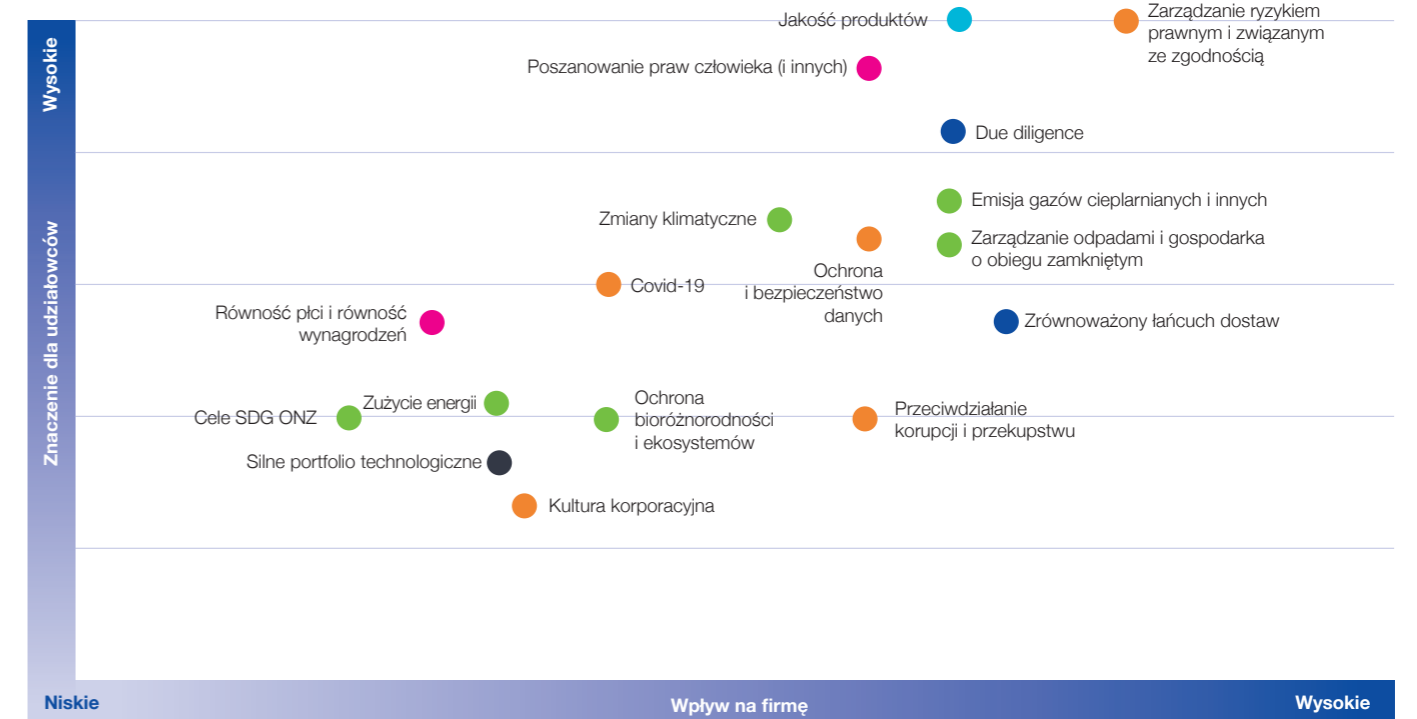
Wysokie

Znaczenie dla udziałowców

Jakość produktów

Zarządzanie ryzykiem prawnym i związanym ze zgodnością

Poszanowanie praw człowieka (i innych)

Due diligence

Emisja gazów cieplarnianych i innych

Zmiany klimatyczne

Zarządzanie odpadami i gospodarka o obiegu zamkniętym

Ochrona i bezpieczeństwo danych

Covid-19

Równość płci i równość wynagrodzeń

Zrównoważony łańcuch dostaw

Zużycie energii

Cele SDG ONZ

Ochrona bioróżnorodności i ekosystemów

Przeciwdziałanie korupcji i przekupstwu

Silne portfolio technologiczne

Kultura korporacyjna

Niskie

Wpływ na firmę

Wysokie